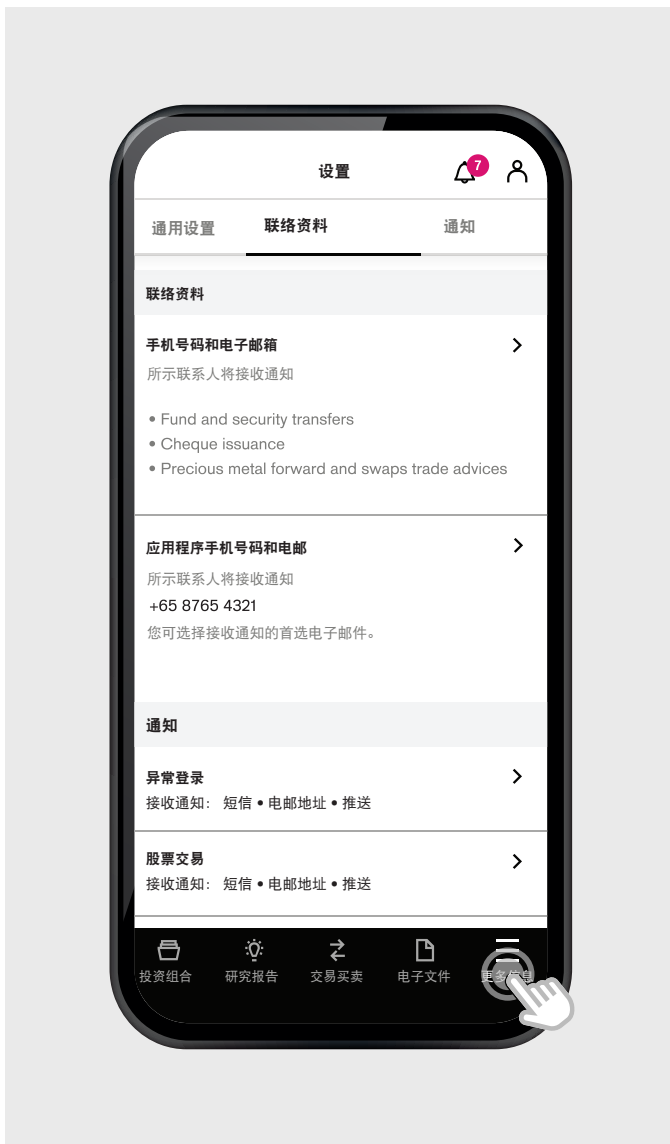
设置

7

通用设置 联络资料 通知

联络资料

手机号码和电子邮箱
所示联系人将接收通知

• Fund and security transfers
• Cheque issuance
• Precious metal forward and swaps trade advices

应用程序手机号码和电邮
所示联系人将接收通知
+65 8765 4321
您可选择接收通知的首选电子邮件。

通知

异常登录
接收通知：短信 • 电邮地址 • 推送

股票交易
接收通知：短信 • 电邮地址 • 推送

投资组合 研究报告 交易买卖 电子文件 更多信息